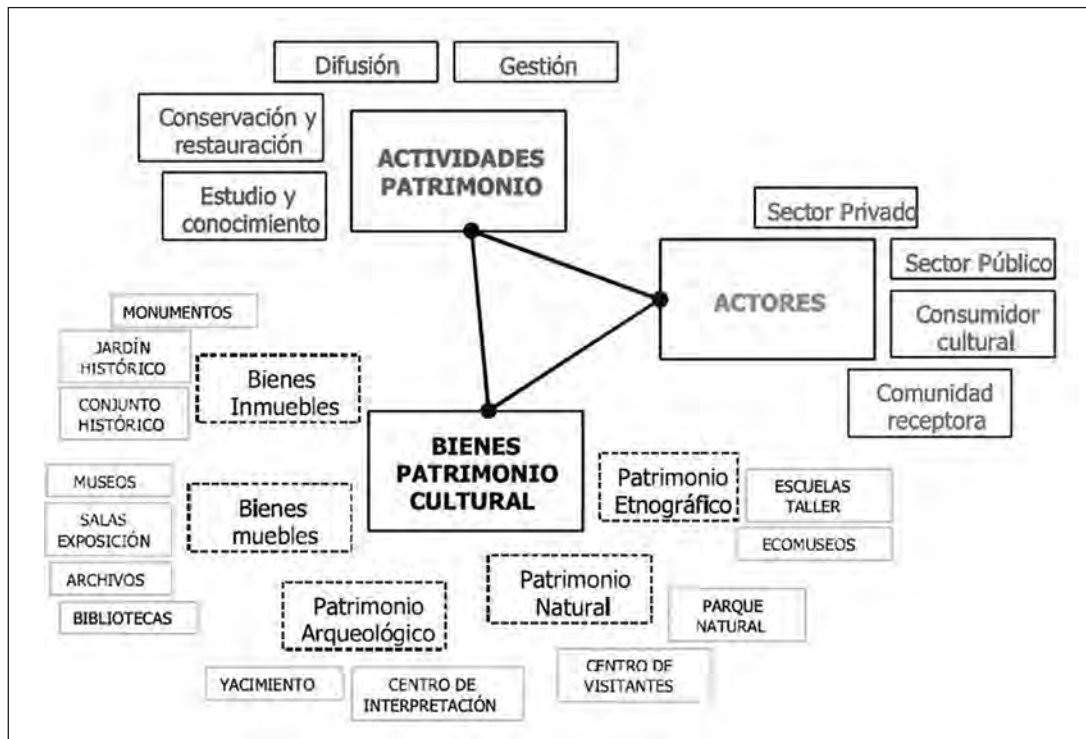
Difusión

Gestión

Conservación y restauración

ACTIVIDADES PATRIMONIO

Estudio y conocimiento

Sector Privado

Sector Público

ACTORES

Consumidor cultural

Comunidad receptora

MONUMENTOS

JARDÍN HISTÓRICO

Bienes Inmuebles

CONJUNTO HISTÓRICO

BIENES PATRIMONIO CULTURAL

Patrimonio Etnográfico

ESCUELAS TALLER

ECOMUSEOS

MUSEOS

SALAS EXPOSICIÓN

Bienes muebles

ARCHIVOS

BIBLIOTECAS

Patrimonio Natural

Patrimonio Arqueológico

PARQUE NATURAL

CENTRO DE VISITANTES

YACIMIENTO

CENTRO DE INTERPRETACIÓN